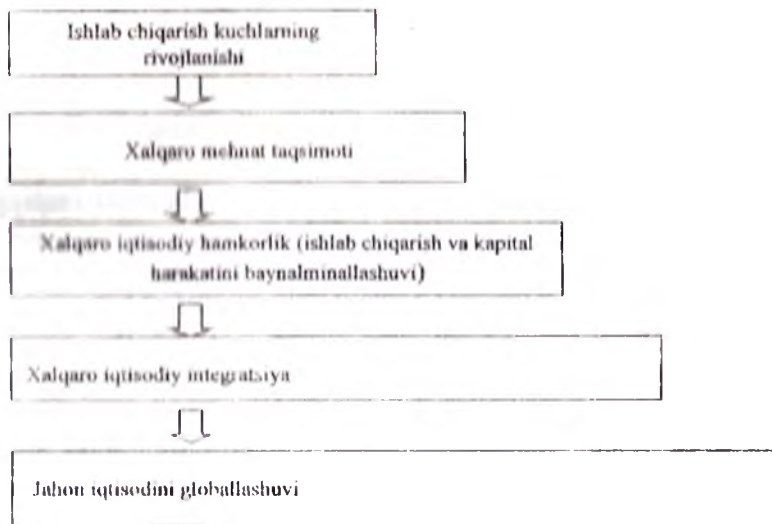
Ishlab chiqarish kuchlarning rivojlanishi

Xalqaro mehnat taqsimoti

Xalqaro iqtisodiy hamkorlik (ishlab chiqarish va kapital harakatini baynalminallashuvi)

Xalqaro iqtisodiy integratsiya

Jahon iqtisodini globallashuvi